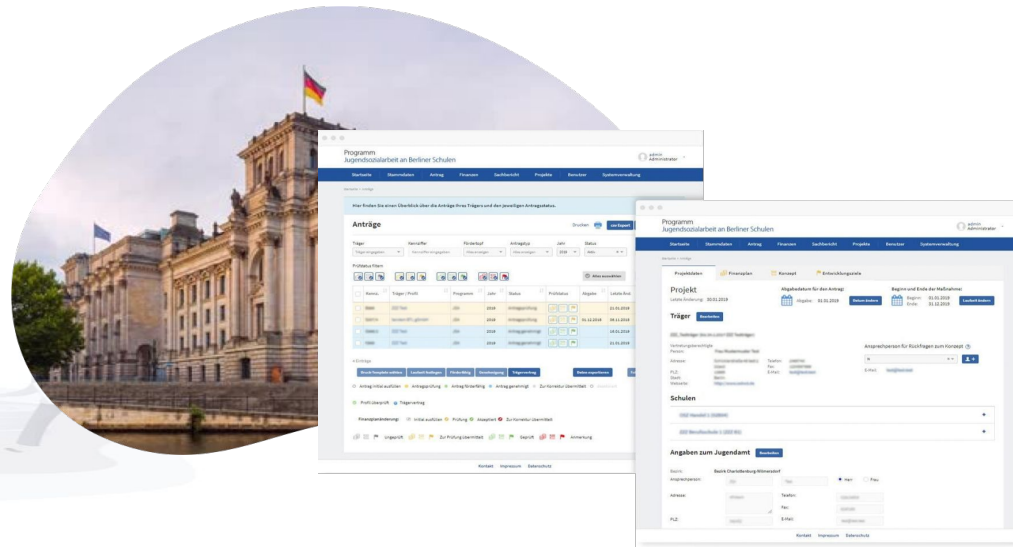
Programm
Jugendsozialarbeit an Berliner Schulen

admin
Administrator

Startseite Stammdaten Antrag Finanzen Sachbericht Projekte Benutzer Systemverwaltung

Hier finden Sie einen Überblick über die Anträge Ihres Trägers und den jeweiligen Antragsstatus.

Anträge

Drucken

Träger Kennziffer Förderjahr Antragstyp Jahr Status

Prüfstatus filtern

Alles auswählen

Nummer Träger / Profil Programm Jahr Status Prüfstatus Abgabe Letzte Änd.

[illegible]

Antrag initial ausfüllen Antragsprüfung Antrag förderfähig Antrag genehmigt Zur Korrektur übermittelt

Profil überprüft Trägervertrag

Finanzplanänderung: Initial ausfüllen Prüfung Akzeptiert Zur Korrektur übermittelt

Ungeprüft Zur Prüfung übermittelt Geprüft Anmerkung

Kontakt Impressum Datenschutz

Programm
Jugendsozialarbeit an Berliner Schulen

admin
Administrator

Startseite Stammdaten Antrag Finanzen Sachbericht Projekte Benutzer Systemverwaltung

Projektdaten Finanzplan Konzept Entwicklungsziele

Projekt
Letzte Änderung: 30.01.2019

Abgabedatum für den Antrag
Abgabe: 01.01.2019 Datum ändern

Beginn und Ende der Maßnahme
Beginn: 01.01.2018
Ende: 31.12.2019 Laufzeit ändern

Träger Bearbeiten

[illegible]

Ansprechperson für Rückfragen zum Konzept

E-Mail:

Schulen

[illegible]

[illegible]

Angaben zum Jugendamt Bearbeiten

Bezirk: Bezirk Charlottenburg-Wilmersdorf
Ansprechperson: Herr Frau
Adresse: Telefon:
Fax:
PLZ: E-Mail:

Kontakt Impressum Datenschutz